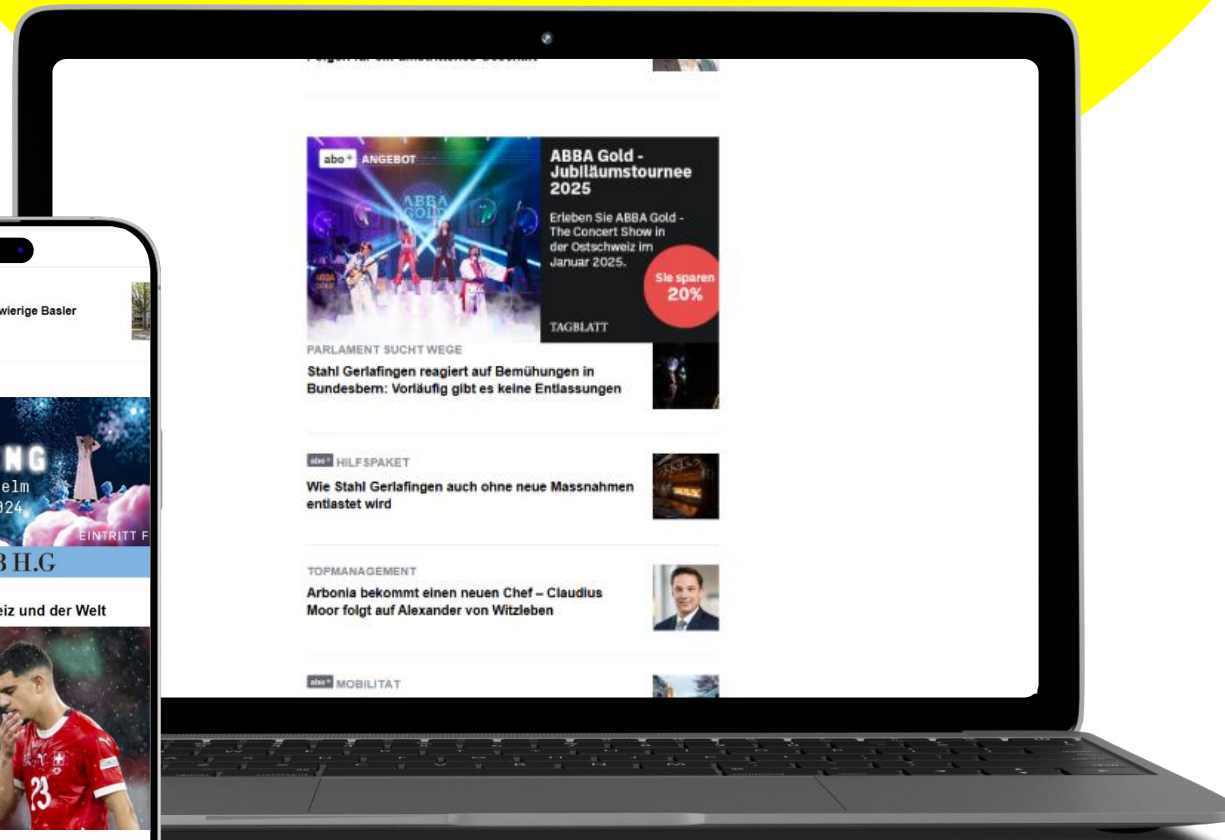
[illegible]

abo+ ANGEBOT

ABBA GOLD

ABBA Gold - Jubiläumstournee 2025

Erleben Sie ABBA Gold - The Concert Show in der Ostschweiz im Januar 2025.

Sie sparen 20%

TAGBLATT

PARLAMENT SUCHT WEGE

Stahl Gerlafingen reagiert auf Bemühungen in Bundesbern: Vorläufig gibt es keine Entlassungen

abo+ HILFSPAKET

Wie Stahl Gerlafingen auch ohne neue Massnahmen entlastet wird

TOPMANAGEMENT

Arbonia bekommt einen neuen Chef – Claudius Moor folgt auf Alexander von Witzleben

abo+ MOBILITAT

wierige Basler

NG

elm

024

EINTRITT F

B H.G

eiz und der Welt

23